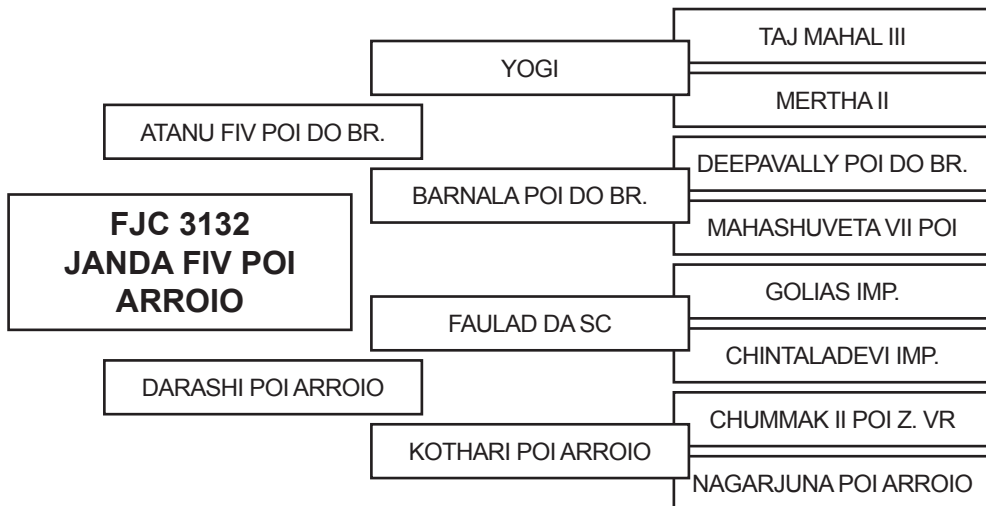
FJC 3132
JANDA FIV POI
ARROIO

ATANU FIV POI DO BR.

YOGI

TAJ MAHAL III

MERTHA II

BARNALA POI DO BR.

DEEPAVALLY POI DO BR.

MAHASHUVETA VII POI

DARASHI POI ARROIO

FAULAD DA SC

GOLIAS IMP.

CHINTALADEVI IMP.

KOTHARI POI ARROIO

CHUMMAK II POI Z. VR

NAGARJUNA POI ARROIO